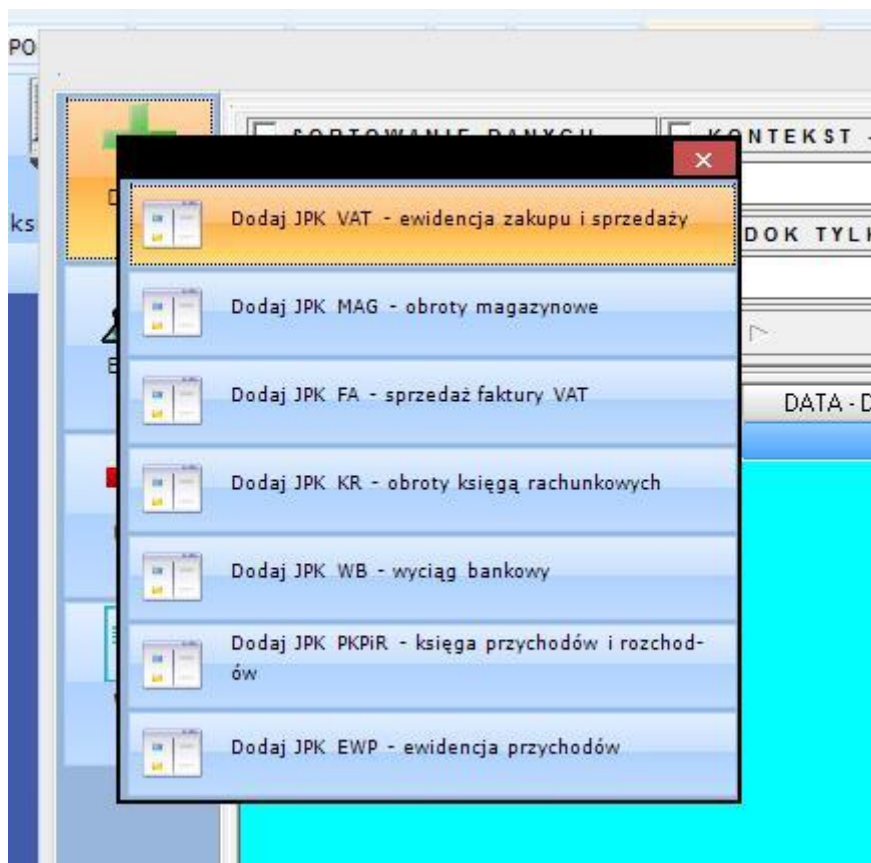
PO

ks

SORTOWANIE DANYCH

KONTEKST

DOK TYLK

DATA - D

Dodaj JPK VAT - ewidencja zakupu i sprzedaży

Dodaj JPK MAG - obroty magazynowe

Dodaj JPK FA - sprzedaż faktury VAT

Dodaj JPK KR - obroty księgą rachunkowych

Dodaj JPK WB - wyciąg bankowy

Dodaj JPK PKPiR - księga przychodów i rozchodów

Dodaj JPK EWP - ewidencja przychodów